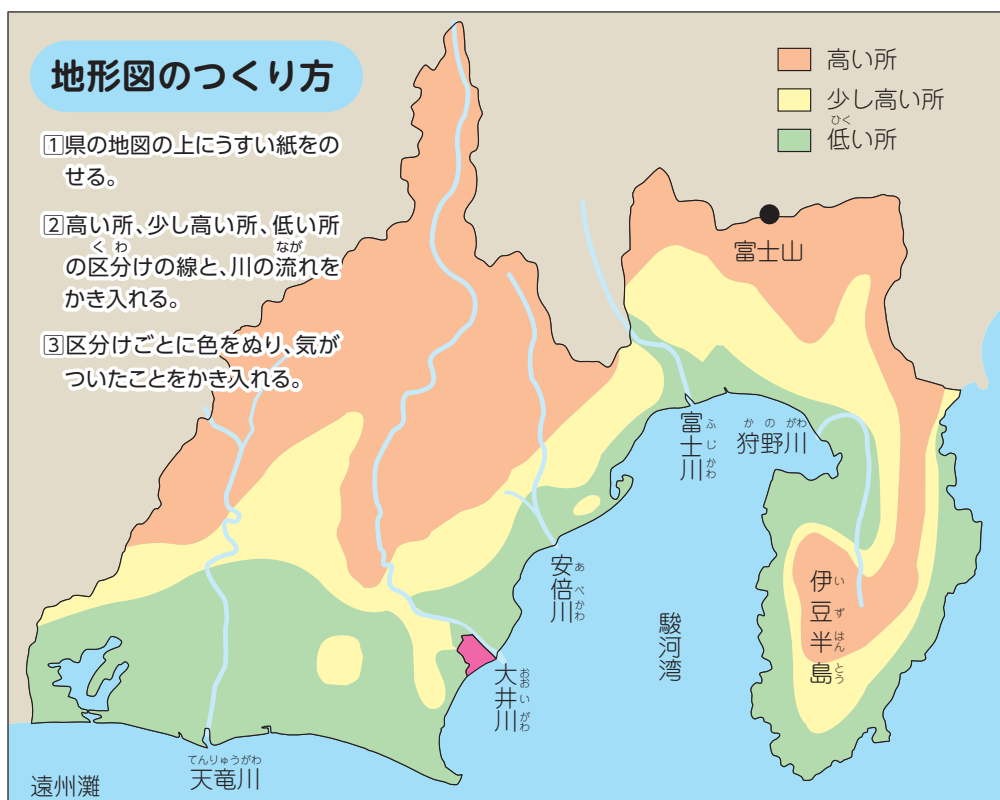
地形図のつくり方

1県の地図の上にうすい紙をのせる。

2高い所、少し高い所、低い所の区分けの線と、川の流れをかき入れる。

3区分けごとに色をぬり、気がついたことをかき入れる。

高い所
少し高い所
低い所

富士山
富士川
狩野川
安倍川
駿河湾
伊豆半島
大井川
天竜川
遠州灘